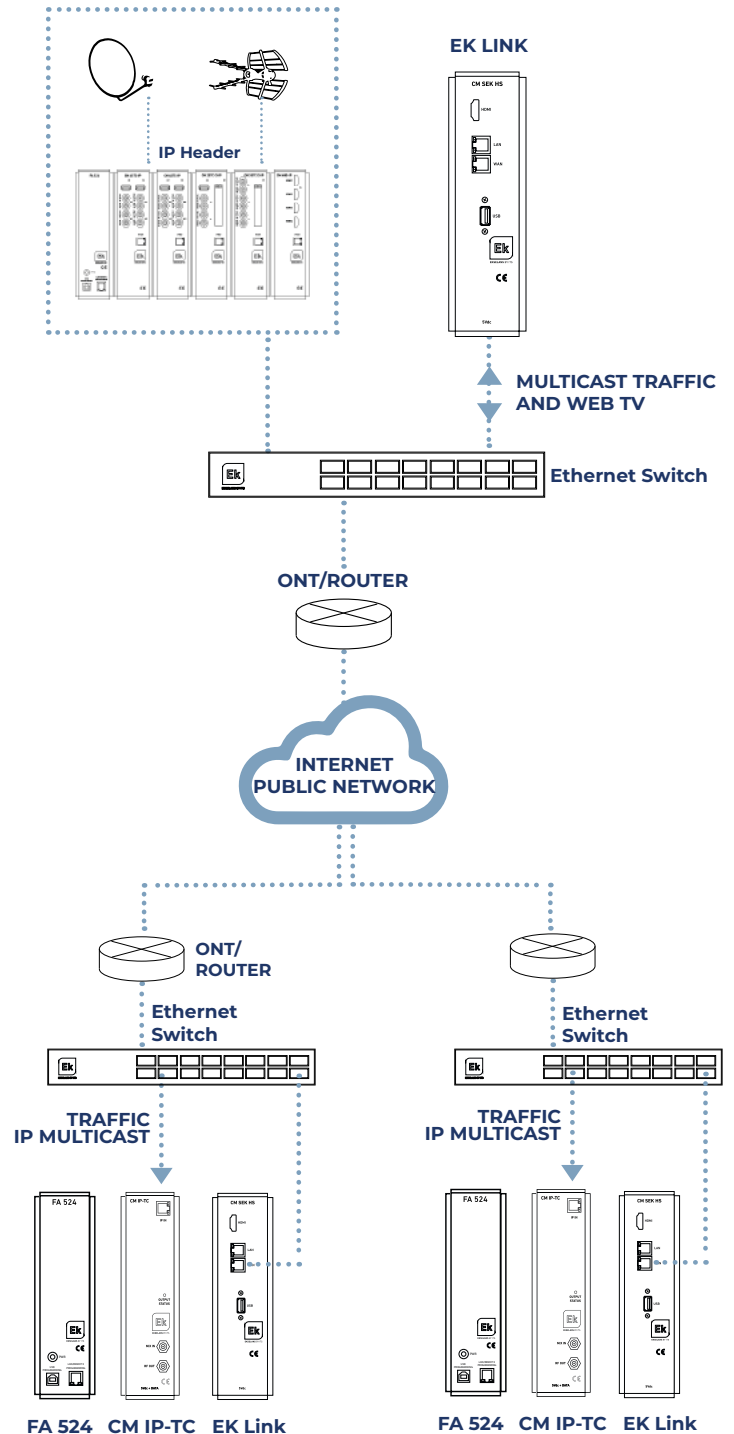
IP Header

EK LINK

CM SEK HS

HDMI

LAN

WAN

USB

Ek

CE

MULTICAST TRAFFIC AND WEB TV

Ek

Ethernet Switch

ONT/ROUTER

INTERNET PUBLIC NETWORK

ONT/ ROUTER

Ethernet Switch

Ek

Ethernet Switch

Ek

TRAFFIC IP MULTICAST

TRAFFIC IP MULTICAST

FA 524

CM IP-TC

CM SEK HS

Ek

Ek

Ek

CE

CE

FA 524

CM IP-TC

CM SEK HS

Ek

Ek

Ek

CE

FA 524 CM IP-TC EK Link

FA 524 CM IP-TC EK Link